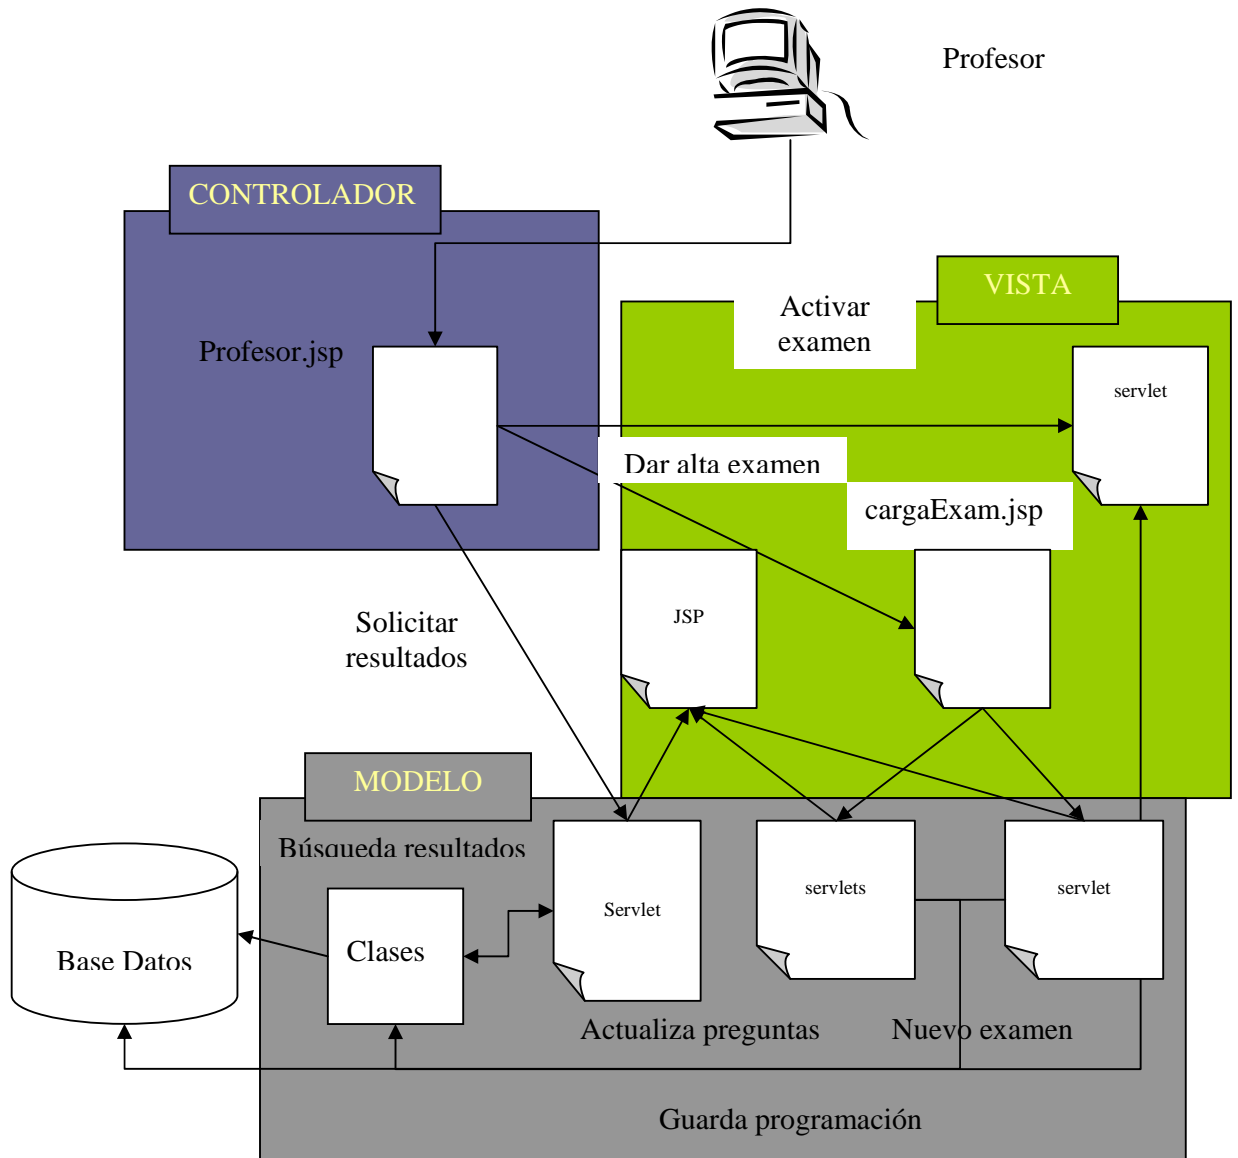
Profesor

CONTROLADOR

Profesor.jsp

VISTA

Activar examen

servlet

Dar alta examen

cargaExam.jsp

JSP

Solicitar resultados

MODELO

Búsqueda resultados

Servlet

servlets

servlet

Base Datos

Clases

Actualiza preguntas

Nuevo examen

Guarda programación